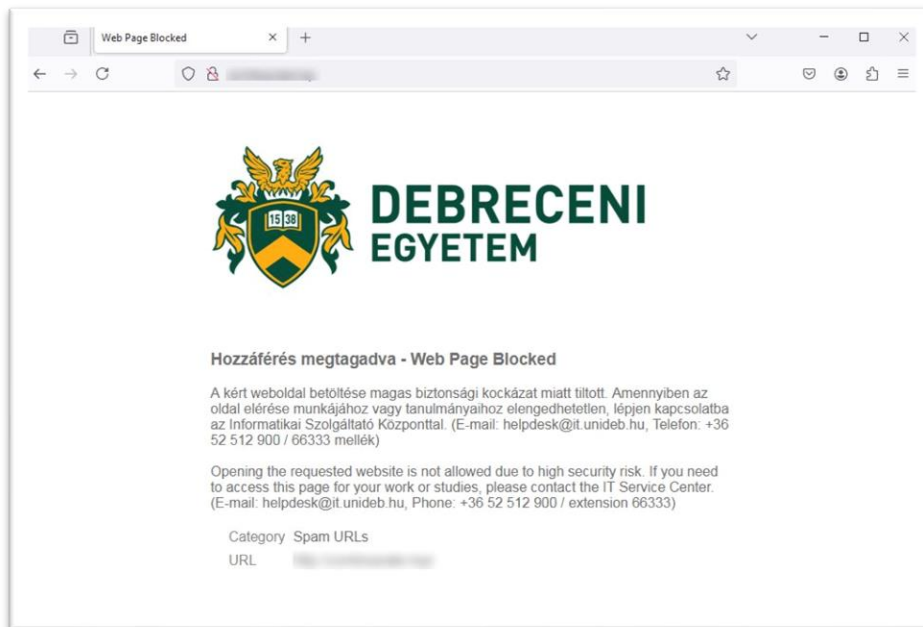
Web Page Blocked

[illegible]

15 38

DEBRECENI EGYETEM

Hozzáférés megtagadva - Web Page Blocked

A kért weboldal betöltése magas biztonsági kockázat miatt tiltott. Amennyiben az oldal elérése munkájához vagy tanulmányaihoz elengedhetetlen, lépjen kapcsolatba az Informatikai Szolgáltató Központtal. (E-mail: helpdesk@it.unideb.hu, Telefon: +36 52 512 900 / 66333 mellék)

Opening the requested website is not allowed due to high security risk. If you need to access this page for your work or studies, please contact the IT Service Center. (E-mail: helpdesk@it.unideb.hu, Phone: +36 52 512 900 / extension 66333)

Category Spam URLs
URL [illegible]